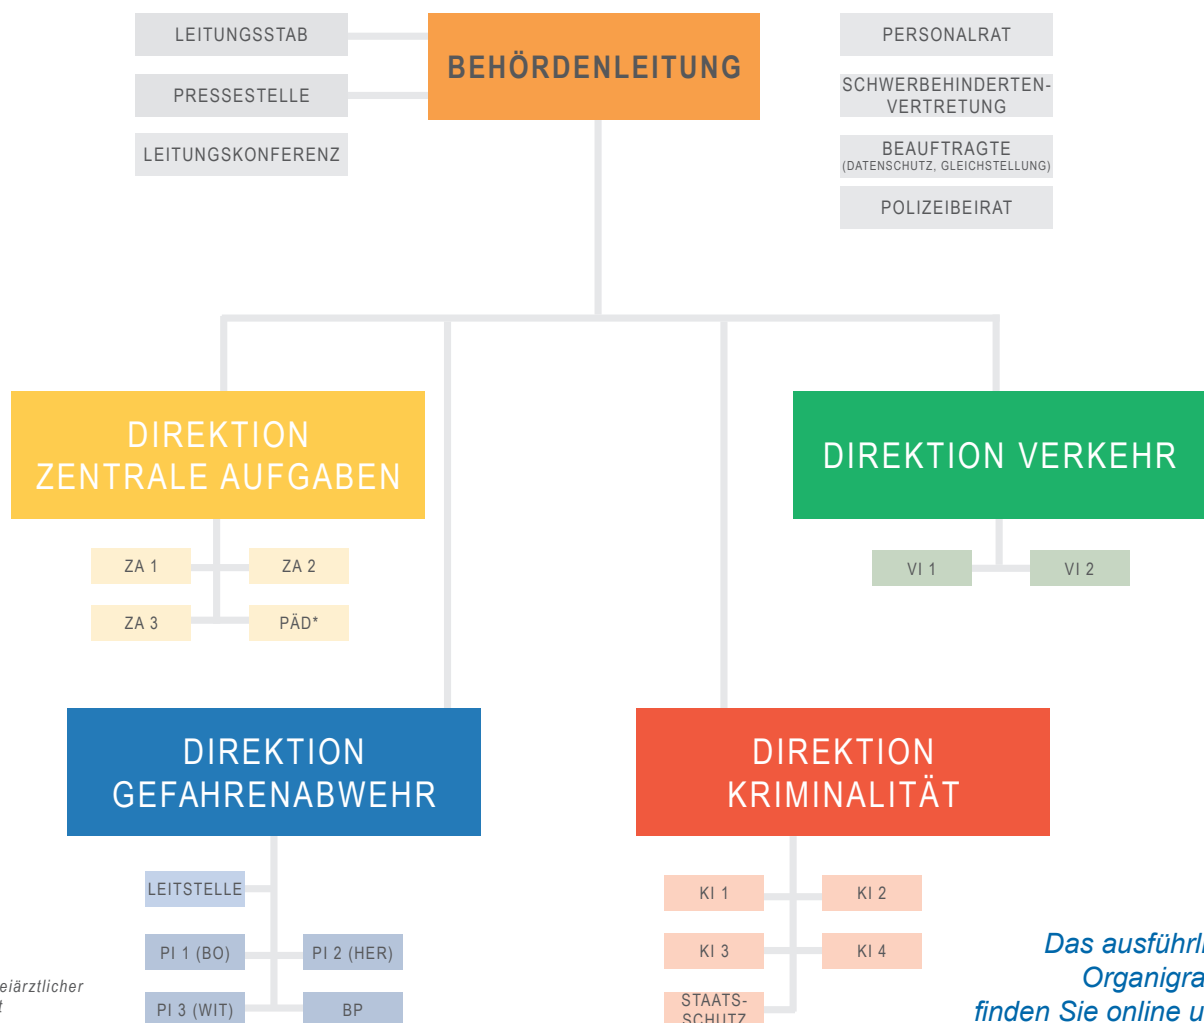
LEITUNGSSTAB

PRESSESTELLE

LEITUNGSKONFERENZ

BEHÖRDENLEITUNG

PERSONALRAT

SCHWERBEHINDERTENVERTRETUNG

BEAUFTRAGTE
(DATENSCHUTZ, GLEICHSTELLUNG)

POLIZEIBEIRAT

DIREKTION ZENTRALE AUFGABEN

ZA 1

ZA 2

ZA 3

PÄD*

DIREKTION VERKEHR

VI 1

VI 2

DIREKTION GEFAHRENABWEHR

LEITSTELLE

PI 1 (BO)

PI 2 (HER)

PI 3 (WIT)

BP

DIREKTION KRIMINALITÄT

KI 1

KI 2

KI 3

KI 4

STAATSSCHUTZ

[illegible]eiärztlicher
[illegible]t

Das ausführl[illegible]
Organigra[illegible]
finden Sie online u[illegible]